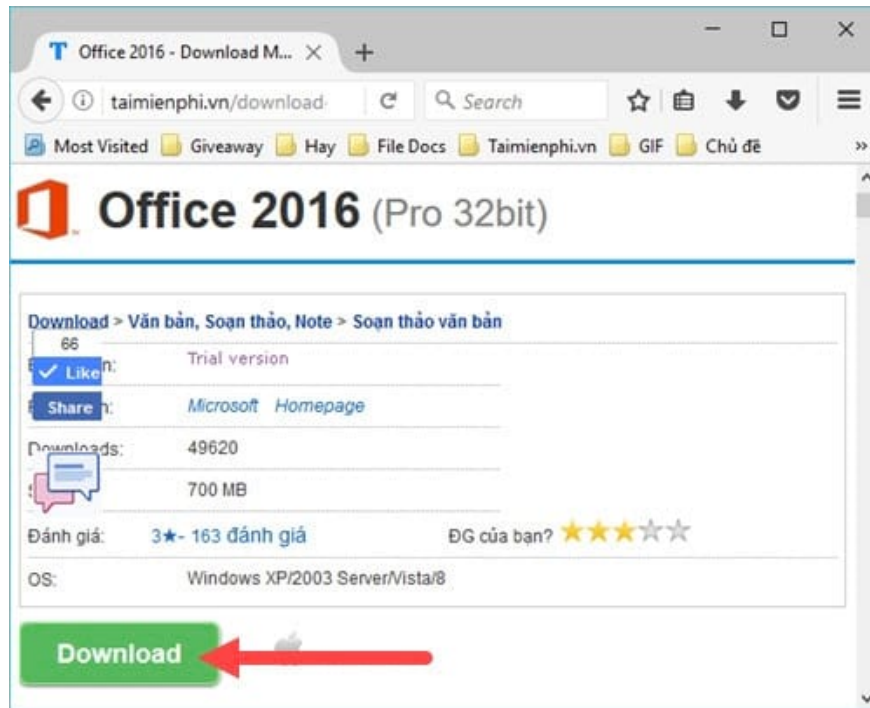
Office 2016 - Download M...

taimienphi.vn/download·

Search

Most Visited Giveaway Hay File Docs Taimienphi.vn GIF Chủ đề

Office 2016 (Pro 32bit)

Download > Văn bản, Soạn thảo, Note > Soạn thảo văn bản

66

Like

Share

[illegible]n: Trial version

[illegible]n: Microsoft Homepage

Downloads: 49620

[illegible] 700 MB

Đánh giá: 3★- 163 đánh giá ĐG của bạn?

OS: Windows XP/2003 Server/Vista/8

Download